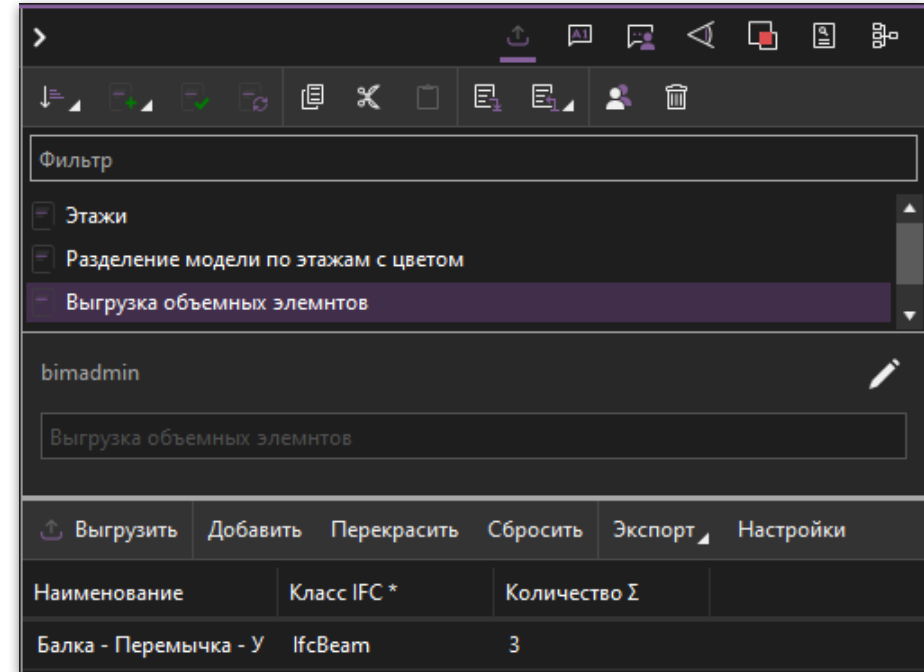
Фильтр

Этажи

Разделение модели по этажам с цветом

Выгрузка объемных элемнтов

bimadmin

Выгрузка объемных элемнтов

Выгрузить Добавить Перекрасить Сбросить Экспорт Настройки

| Наименование | Класс IFC * | Количество Σ |
|---|---|---|
| Балка - Перемычка - У | IfcBeam | 3 |